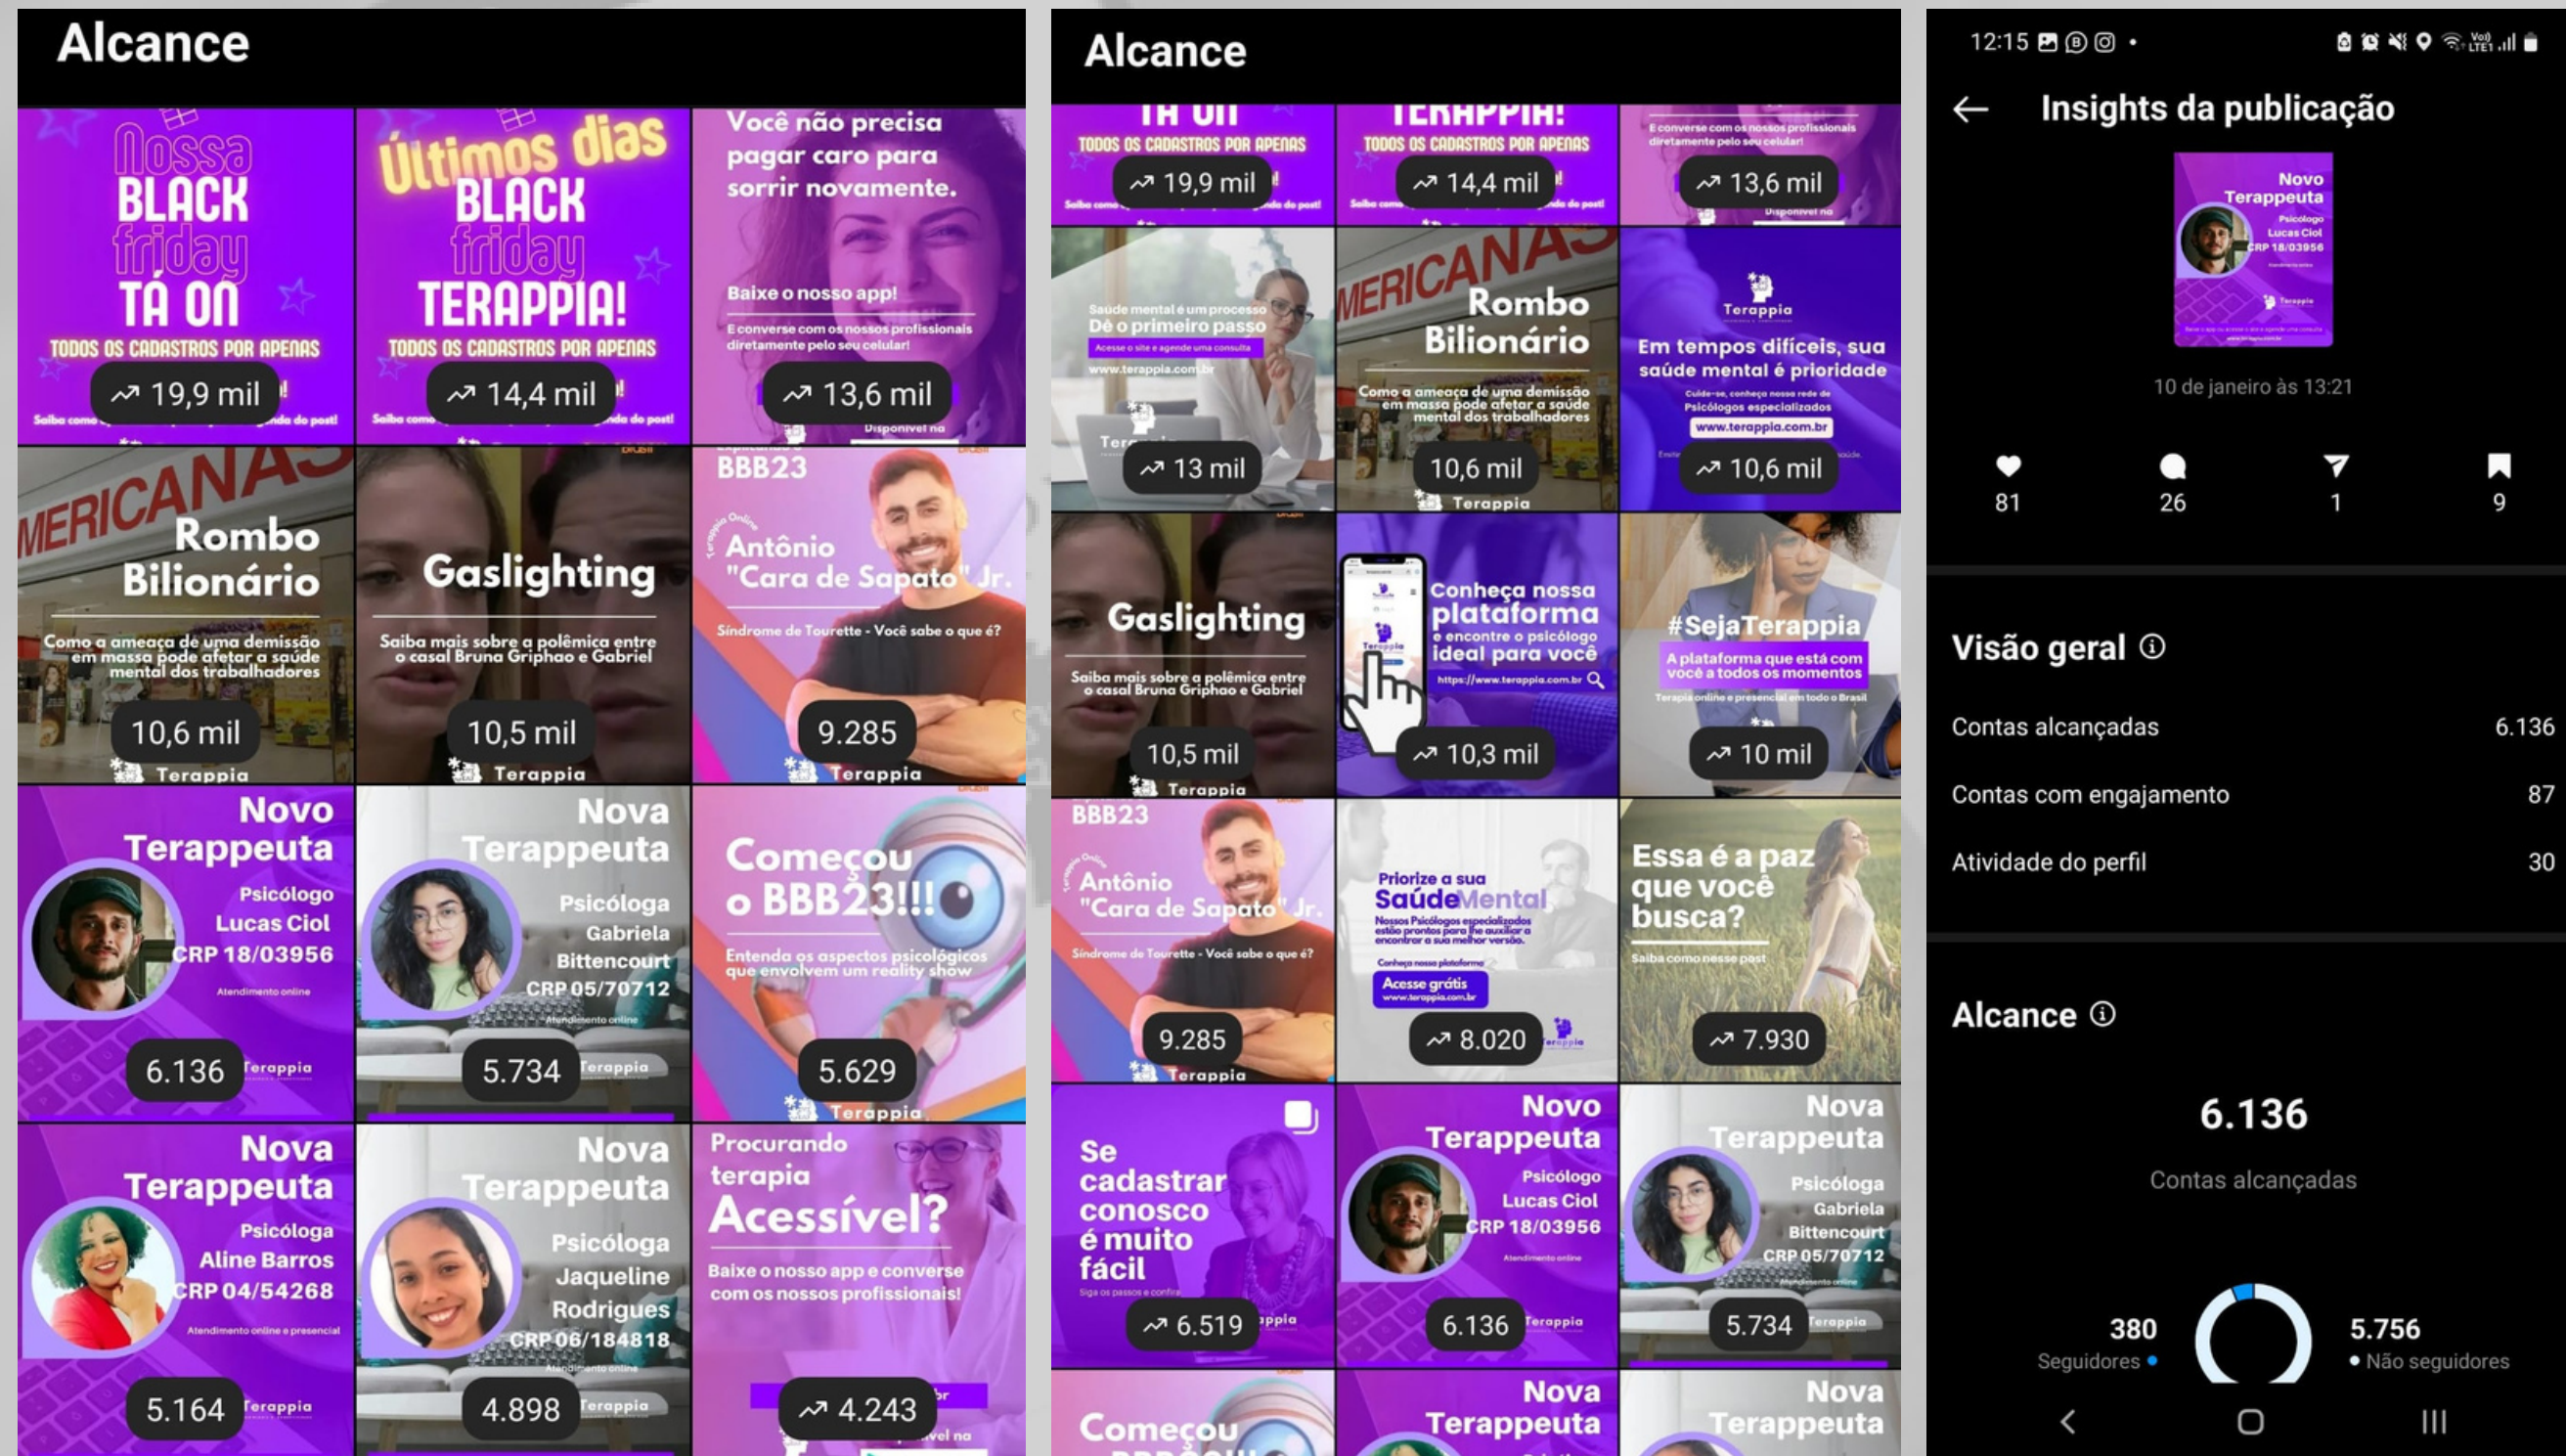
Alcance

Nossa BLACK friday TÁ ON
TODOS OS CADASTROS POR APENAS
19,9 mil
Saiba como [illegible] da do post!

Últimos dias BLACK friday TERAPPIA!
TODOS OS CADASTROS POR APENAS
14,4 mil
Saiba como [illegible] da do post!

Você não precisa pagar caro para sorrir novamente.
Baixe o nosso app!
E converse com os nossos profissionais diretamente pelo seu celular!
13,6 mil
Disponível na

MERICANAS
Rombo Bilionário
Como a ameaça de uma demissão em massa pode afetar a saúde mental dos trabalhadores
10,6 mil
Terappia

Gaslighting
Saiba mais sobre a polêmica entre o casal Bruna Griphao e Gabriel
10,5 mil
Terappia

BBB23
Terappia Online
Antônio "Cara de Sapato" Jr.
Síndrome de Tourette - Você sabe o que é?
9.285
Terappia

Novo Terappeuta
Psicólogo Lucas Ciol CRP 18/03956
Atendimento online
6.136
Terappia

Nova Terappeuta
Psicóloga Gabriela Bittencourt CRP 05/70712
Atendimento online
5.734
Terappia

Começou o BBB23!!!
Entenda os aspectos psicológicos que envolvem um reality show
5.629
Terappia

Nova Terappeuta
Psicóloga Aline Barros CRP 04/54268
Atendimento online e presencial
5.164
Terappia

Nova Terappeuta
Psicóloga Jaqueline Rodrigues CRP 06/184818
Atendimento online
4.898
Terappia

Procurando terapia Acessível?
Baixe o nosso app e converse com os nossos profissionais!
4.243
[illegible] na

Alcance

TÁ ON
TODOS OS CADASTROS POR APENAS
19,9 mil

TERAPPIA!
TODOS OS CADASTROS POR APENAS
14,4 mil

E converse com os nossos profissionais diretamente pelo seu celular!
13,6 mil
Disponível na

Saúde mental é um processo
Dê o primeiro passo
Acesse o site e agende uma consulta
www.terappia.com.br
13 mil

MERICANAS
Rombo Bilionário
Como a ameaça de uma demissão em massa pode afetar a saúde mental dos trabalhadores
10,6 mil
Terappia

Terappia
Em tempos difíceis, sua saúde mental é prioridade
Cuide-se, conheça nossa rede de Psicólogos especializados
www.terappia.com.br
10,6 mil

Gaslighting
Saiba mais sobre a polêmica entre o casal Bruna Griphao e Gabriel
10,5 mil
Terappia

Conheça nossa plataforma e encontre o psicólogo ideal para você
https://www.terappia.com.br
10,3 mil

#SejaTerappia
A plataforma que está com você a todos os momentos
Terapia online e presencial em todo o Brasil
10 mil

BBB23
Terappia Online
Antônio "Cara de Sapato" Jr.
Síndrome de Tourette - Você sabe o que é?
9.285
Terappia

Priorize a sua SaúdeMental
Nossos Psicólogos especializados estão prontos para te auxiliar a encontrar a sua melhor versão.
Conheça nossa plataforma
Acesse grátis
www.terappia.com.br
8.020

Essa é a paz que você busca?
Saiba como nesse post
7.930

Se cadastrar conosco é muito fácil
Siga os passos e confira
6.519

Novo Terappeuta
Psicólogo Lucas Ciol CRP 18/03956
Atendimento online
6.136
Terappia

Nova Terappeuta
Psicóloga Gabriela Bittencourt CRP 05/70712
Atendimento online
5.734
Terappia

Começou

Nova Terappeuta

Nova Terappeuta

12:15

Insights da publicação

Novo Terappeuta
Psicólogo Lucas Ciol CRP 18/03956

10 de janeiro às 13:21

81 26 1 9

Visão geral ⓘ

Contas alcançadas 6.136
Contas com engajamento 87
Atividade do perfil 30

Alcance ⓘ

6.136
Contas alcançadas

380
Seguidores

5.756
Não seguidores